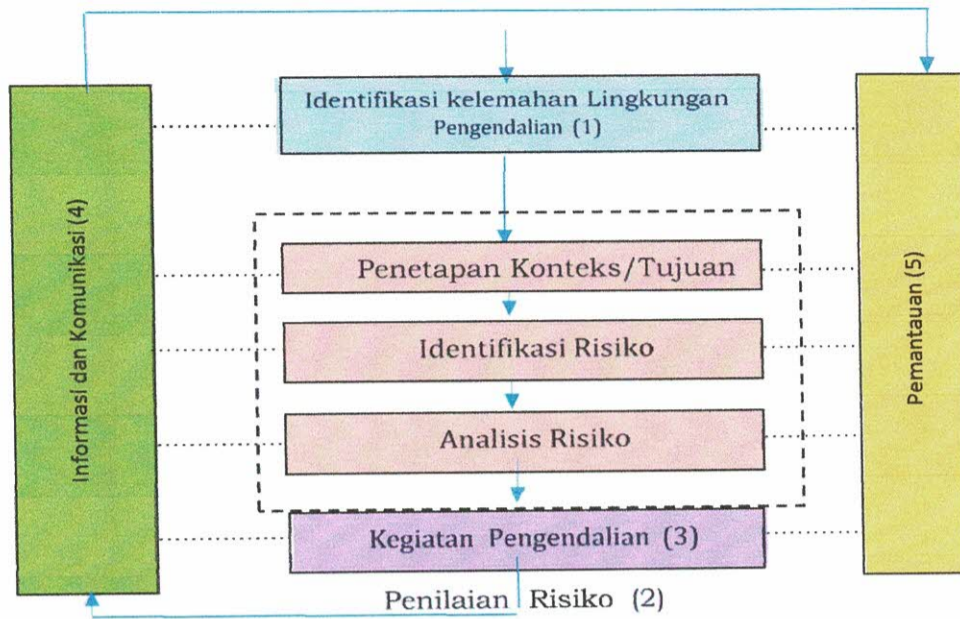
Informasi dan Komunikasi (4)

Identifikasi kelemahan Lingkungan Pengendalian (1)

Penetapan Konteks/Tujuan

Identifikasi Risiko

Analisis Risiko

Kegiatan Pengendalian (3)

Penilaian Risiko (2)

Pemantauan (5)